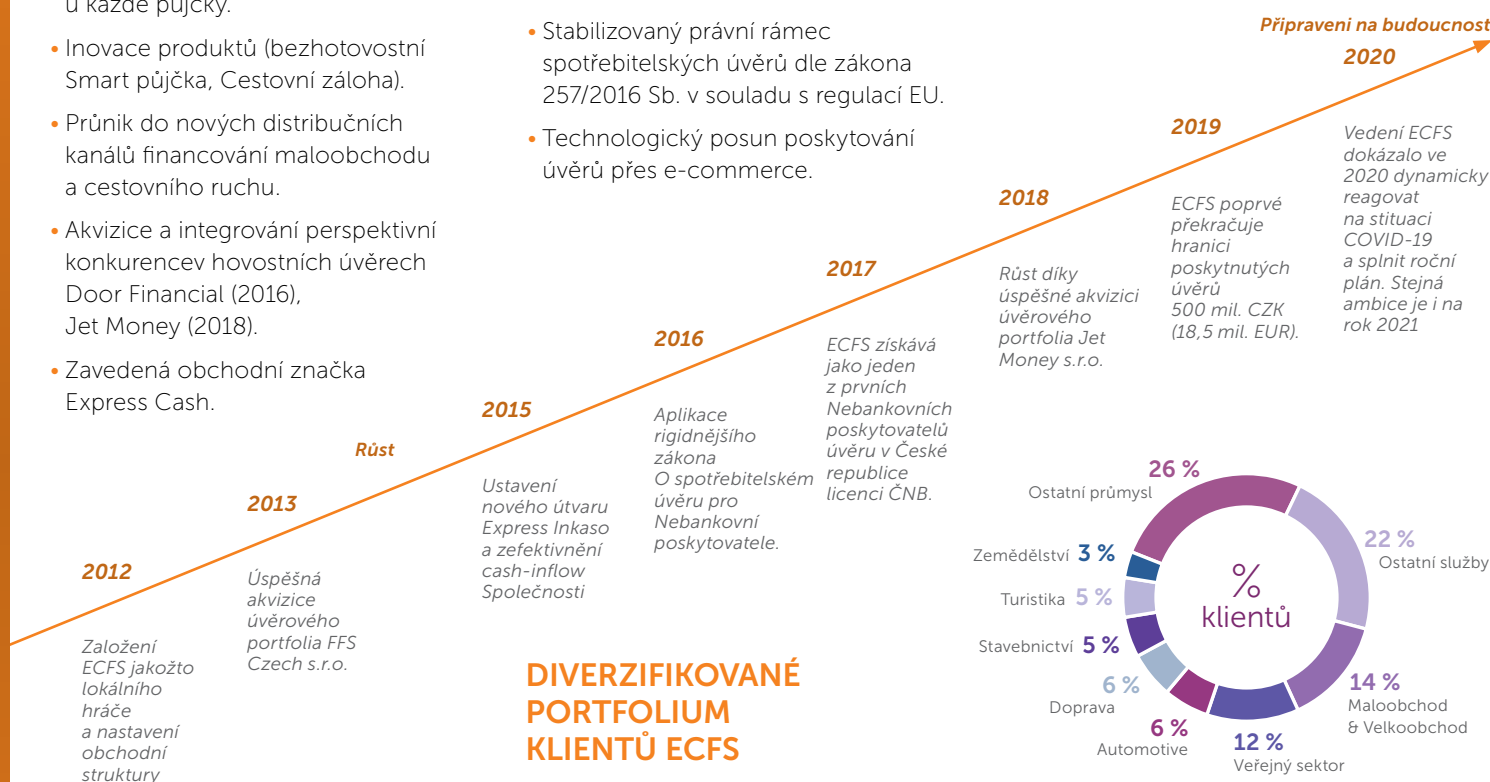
u každé půjčky.

• Inovace produktů (bezhotovostní Smart půjčka, Cestovní záloha).

• Průnik do nových distribučních kanálů financování maloobchodu a cestovního ruchu.

• Akvizice a integrování perspektivní konkurencev hovostních úvěrech Door Financial (2016), Jet Money (2018).

• Zavedená obchodní značka Express Cash.

• Stabilizovaný právní rámec spotřebitelských úvěrů dle zákona 257/2016 Sb. v souladu s regulací EU.

• Technologický posun poskytování úvěrů přes e-commerce.

Připraveni na budoucnost

2020

Vedení ECFS dokázalo ve 2020 dynamicky reagovat na stituaci COVID-19 a splnit roční plán. Stejná ambice je i na rok 2021

2019

ECFS poprvé překračuje hranici poskytnutých úvěrů 500 mil. CZK (18,5 mil. EUR).

2018

Růst díky úspěšné akvizici úvěrového portfolia Jet Money s.r.o.

2017

ECFS získává jako jeden z prvních Nebankovních poskytovatelů úvěru v České republice licenci ČNB.

2016

Aplikace rigidnějšího zákona O spotřebitelském úvěru pro Nebankovní poskytovatele.

2015

Ustavení nového útvaru Express Inkaso a zefektivnění cash-inflow Společnosti

Růst

2013

Úspěšná akvizice úvěrového portfolia FFS Czech s.r.o.

2012

Založení ECFS jakožto lokálního hráče a nastavení obchodní struktury

DIVERZIFIKOVANÉ PORTFOLIUM KLIENTŮ ECFS

26 %
Ostatní průmysl

22 %
Ostatní služby

14 %
Maloobchod & Velkoobchod

12 %
Veřejný sektor

6 %
Automotive

6 %
Doprava

Stavebnictví 5 %

Turistika 5 %

Zemědělství 3 %

%
klientů